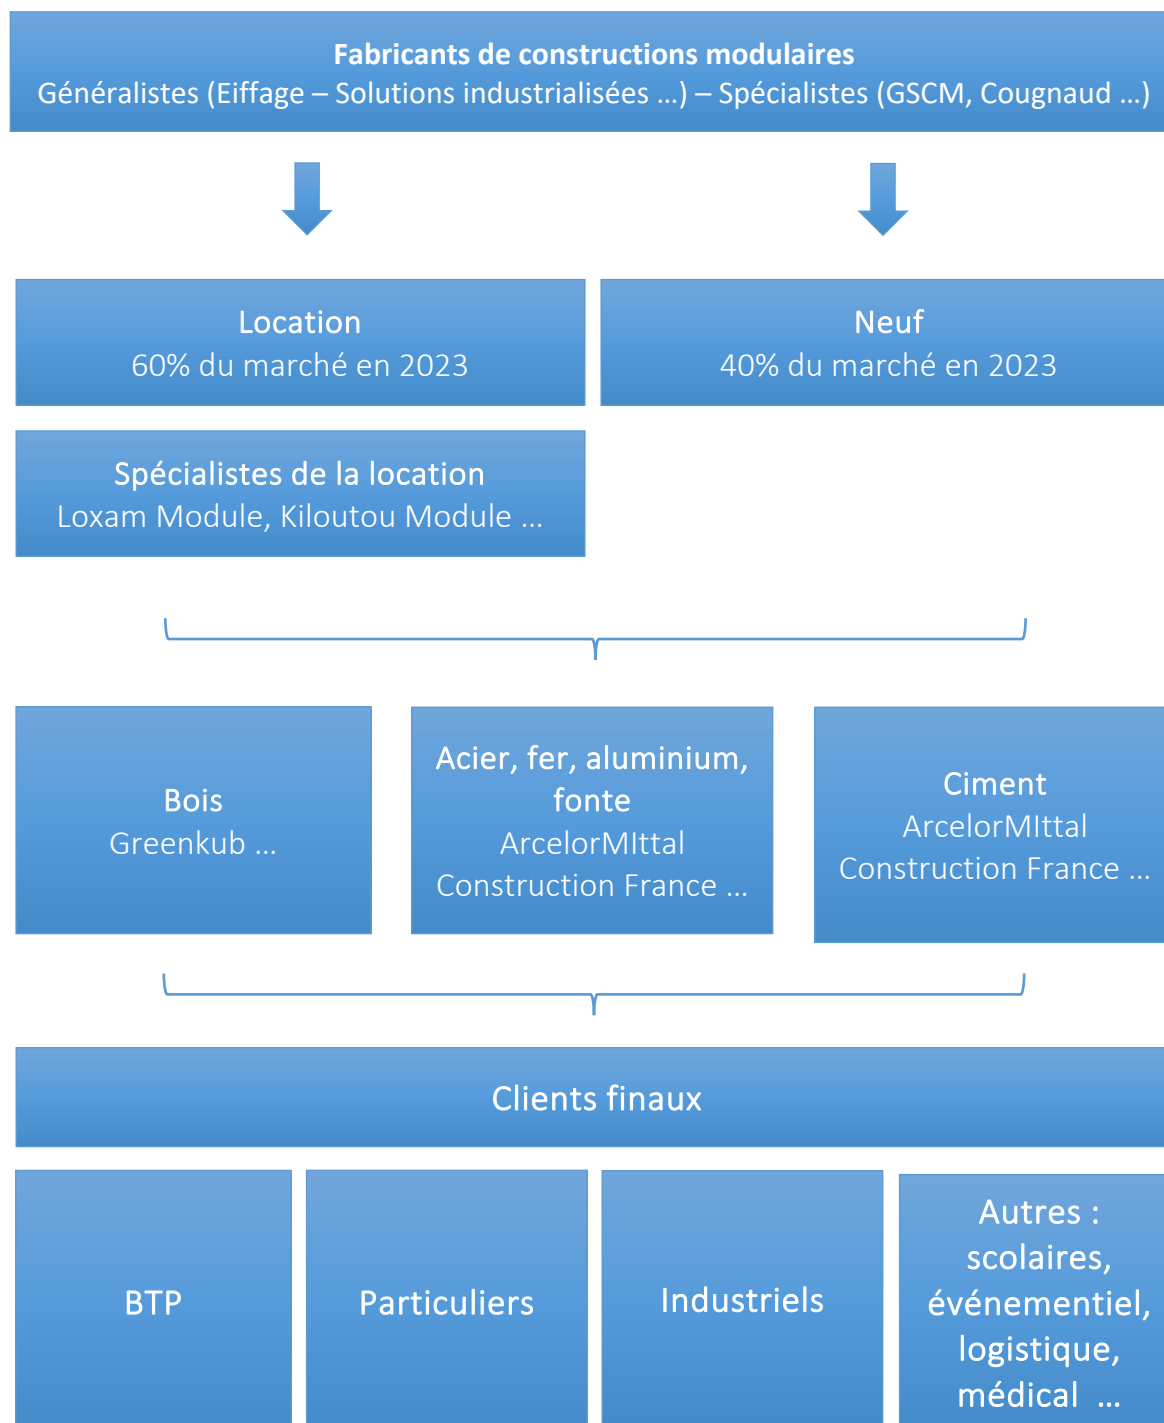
Fabricants de constructions modulaires
Généralistes (Eiffage – Solutions industrialisées …) – Spécialistes (GSCM, Cougnaud …)

Location
60% du marché en 2023

Neuf
40% du marché en 2023

Spécialistes de la location
Loxam Module, Kiloutou Module …

Bois
Greenkub …

Acier, fer, aluminium, fonte
ArcelorMIttal Construction France …

Ciment
ArcelorMIttal Construction France …

Clients finaux

BTP

Particuliers

Industriels

Autres : scolaires, événementiel, logistique, médical …